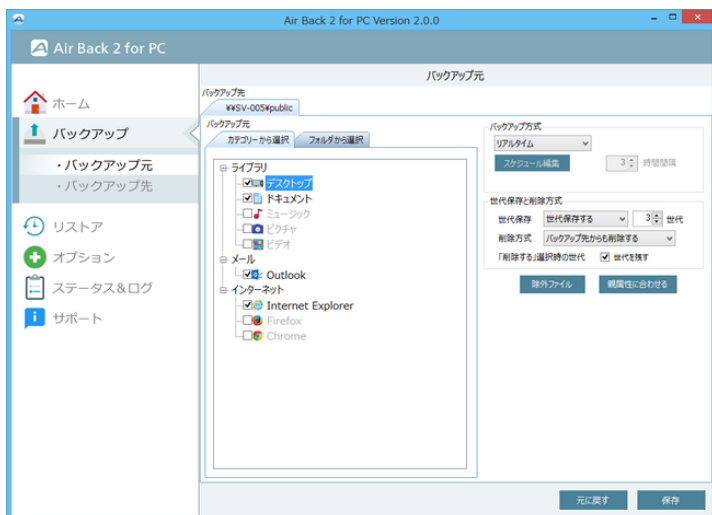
Air Back 2 for PC Version 2.0.0

Air Back 2 for PC

ホーム
バックアップ
・バックアップ元
・バックアップ先
リストア
オプション
ステータス&ログ
サポート

バックアップ元

バックアップ先
¥¥SV-005¥public

バックアップ元
カテゴリーから選択
フォルダから選択

ライブラリ
デスクトップ
ドキュメント
ミュージック
ピクチャ
ビデオ
メール
Outlook
インターネット
Internet Explorer
Firefox
Chrome

バックアップ方式
リアルタイム
スケジュール編集
3
時間間隔

世代保存と削除方式
世代保存
世代保存する
3
世代
削除方式
バックアップ先からも削除する
「削除する」選択時の世代
世代を残す

除外ファイル
親属性に合わせる

元に戻す
保存